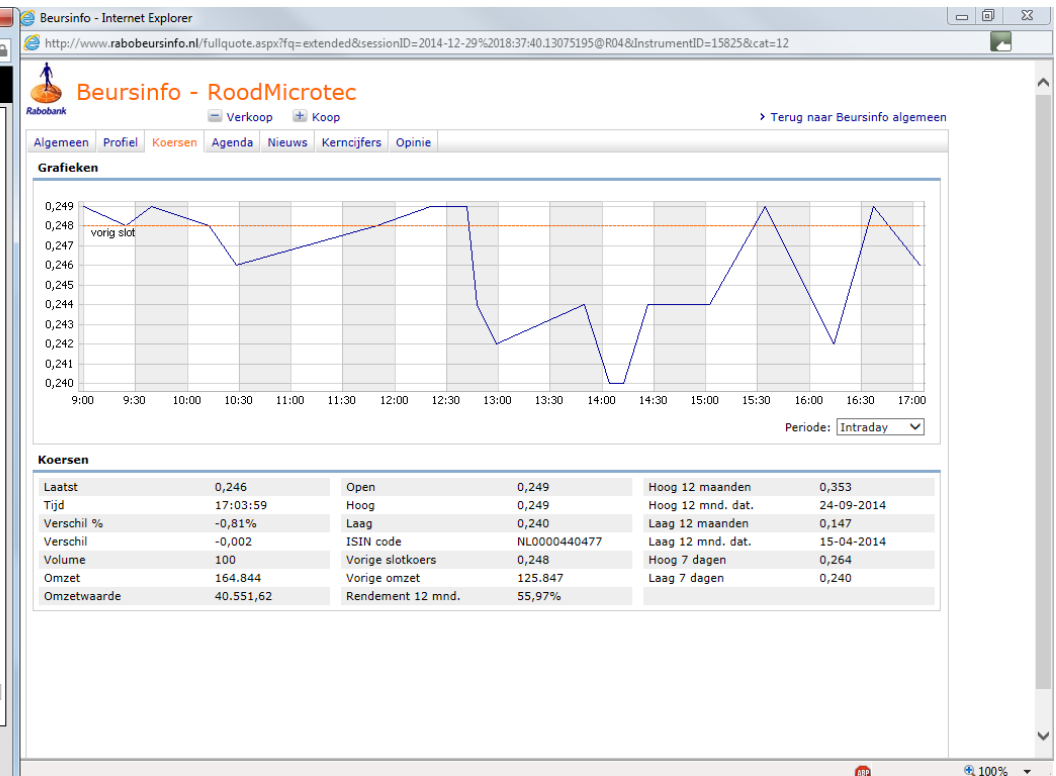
Beursinfo - Internet Explorer

http://www.rabobeursinfo.nl/fullquote.aspx?fq=extended&sessionID=2014-12-29%2018:37:40.13075195@R04&InstrumentID=15825&cat=12

Rabobank

Beursinfo - RoodMicrotec

Verkoop Koop

> Terug naar Beursinfo algemeen

Algemeen | Profiel | Koersen | Agenda | Nieuws | Kerncijfers | Opinie

Grafieken

0,249
0,248
0,247
0,246
0,245
0,244
0,243
0,242
0,241
0,240

vorig slot

9:00 9:30 10:00 10:30 11:00 11:30 12:00 12:30 13:00 13:30 14:00 14:30 15:00 15:30 16:00 16:30 17:00

Periode: Intraday

Koersen

| | | | | | |
|---|---|---|---|---|---|
| Laatst | 0,246 | Open | 0,249 | Hoog 12 maanden | 0,353 |
| Tijd | 17:03:59 | Hoog | 0,249 | Hoog 12 mnd. dat. | 24-09-2014 |
| Verschil % | -0,81% | Laag | 0,240 | Laag 12 maanden | 0,147 |
| Verschil | -0,002 | ISIN code | NL0000440477 | Laag 12 mnd. dat. | 15-04-2014 |
| Volume | 100 | Vorige slotkoers | 0,248 | Hoog 7 dagen | 0,264 |
| Omzet | 164.844 | Vorige omzet | 125.847 | Laag 7 dagen | 0,240 |
| Omzetwaarde | 40.551,62 | Rendement 12 mnd. | 55,97% | | |

100%